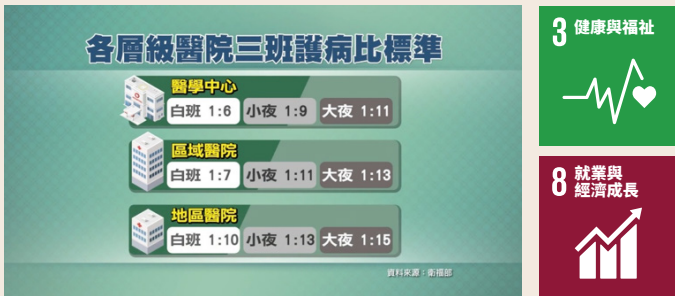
各層級醫院三班護病比標準

醫學中心
白班 1:6 | 小夜 1:9 | 大夜 1:11

區域醫院
白班 1:7 | 小夜 1:11 | 大夜 1:13

地區醫院
白班 1:10 | 小夜 1:13 | 大夜 1:15

資料來源：衛福部

3 健康與福祉

8 就業與經濟成長